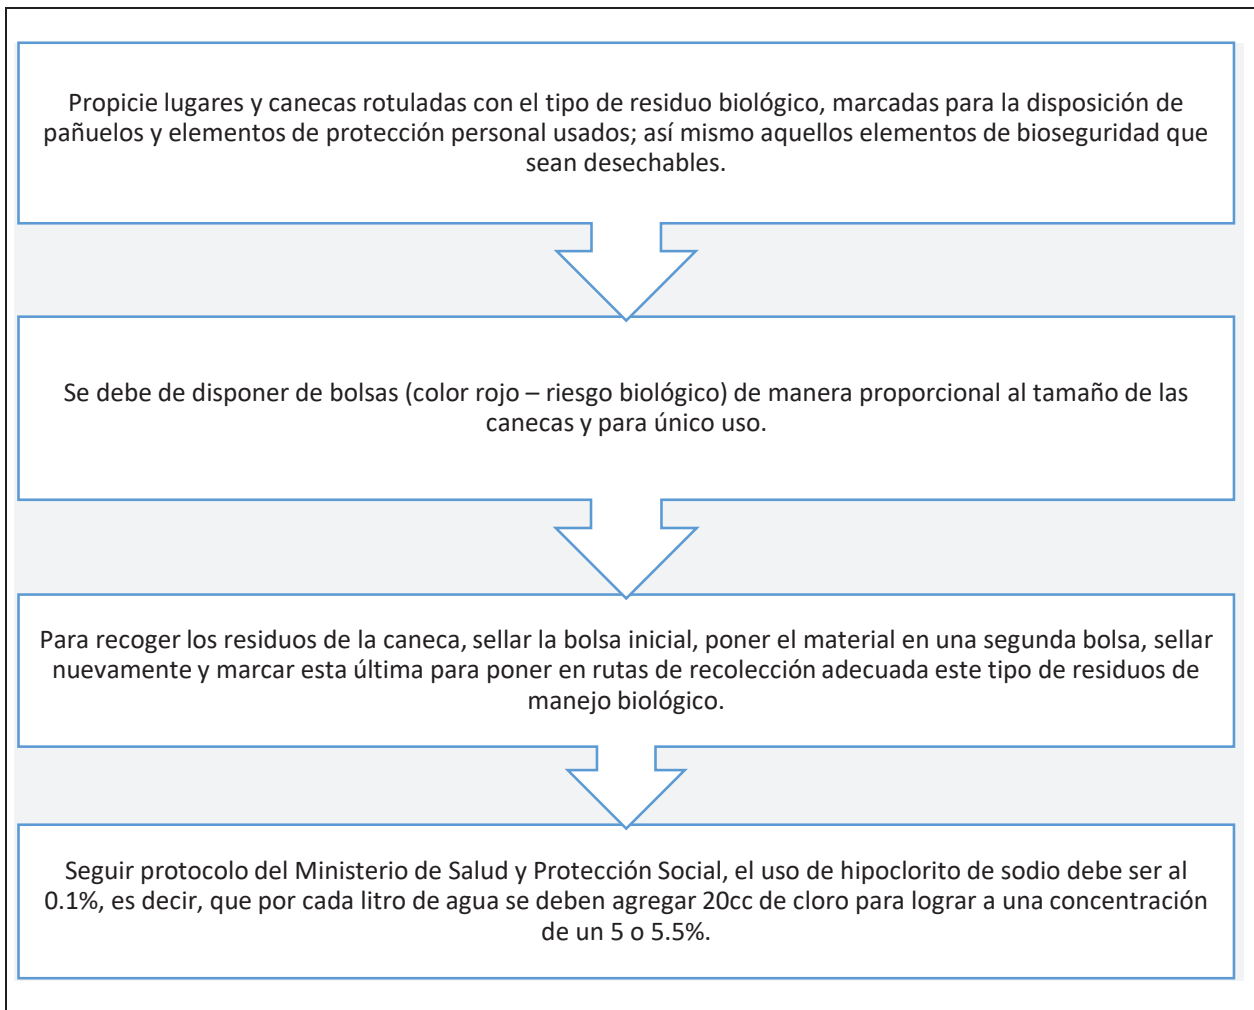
Propicie lugares y canecas rotuladas con el tipo de residuo biológico, marcadas para la disposición de pañuelos y elementos de protección personal usados; así mismo aquellos elementos de bioseguridad que sean desechables.

Se debe de disponer de bolsas (color rojo – riesgo biológico) de manera proporcional al tamaño de las canecas y para único uso.

Para recoger los residuos de la caneca, sellar la bolsa inicial, poner el material en una segunda bolsa, sellar nuevamente y marcar esta última para poner en rutas de recolección adecuada este tipo de residuos de manejo biológico.

Seguir protocolo del Ministerio de Salud y Protección Social, el uso de hipoclorito de sodio debe ser al 0.1%, es decir, que por cada litro de agua se deben agregar 20cc de cloro para lograr a una concentración de un 5 o 5.5%.